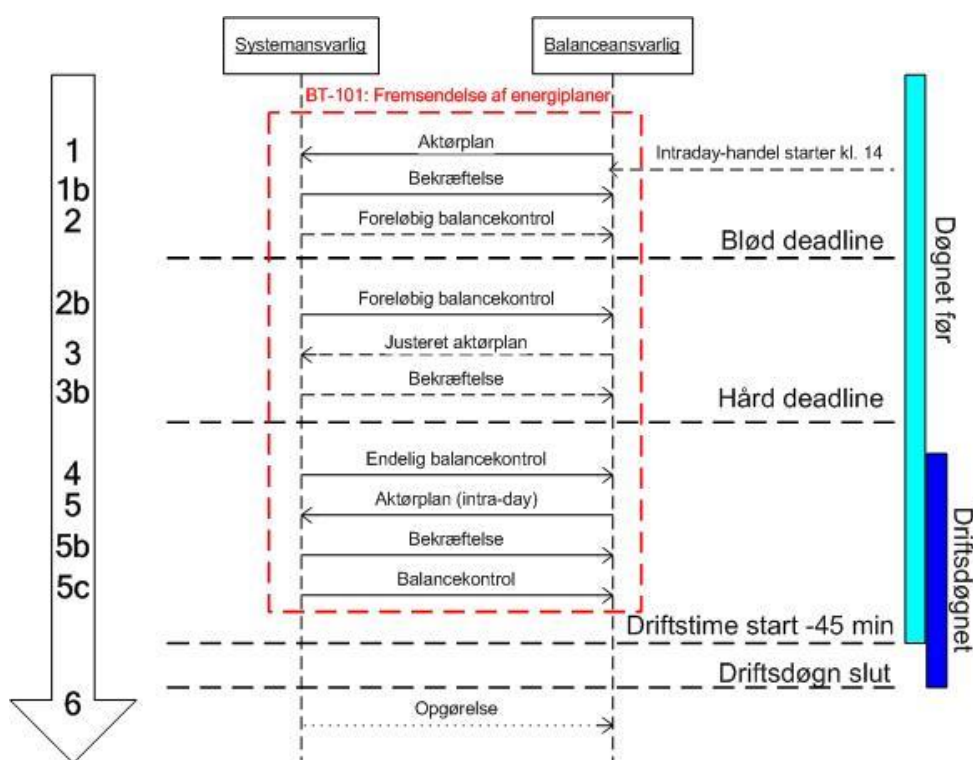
Systemansvarlig

Balanceansvarlig

BT-101: Fremsendelse af energiplaner

1
Aktørplan
Intraday-handel starter kl. 14

1b
Bekræftelse

2
Foreløbig balancekontrol

Blød deadline

2b
Foreløbig balancekontrol

3
Justeret aktørplan

3b
Bekræftelse

Hård deadline

4
Endelig balancekontrol

5
Aktørplan (intra-day)

5b
Bekræftelse

5c
Balancekontrol

Driftstime start -45 min

Driftsdøgn slut

6
Opgørelse

Døgnet før

Driftsdøgnet